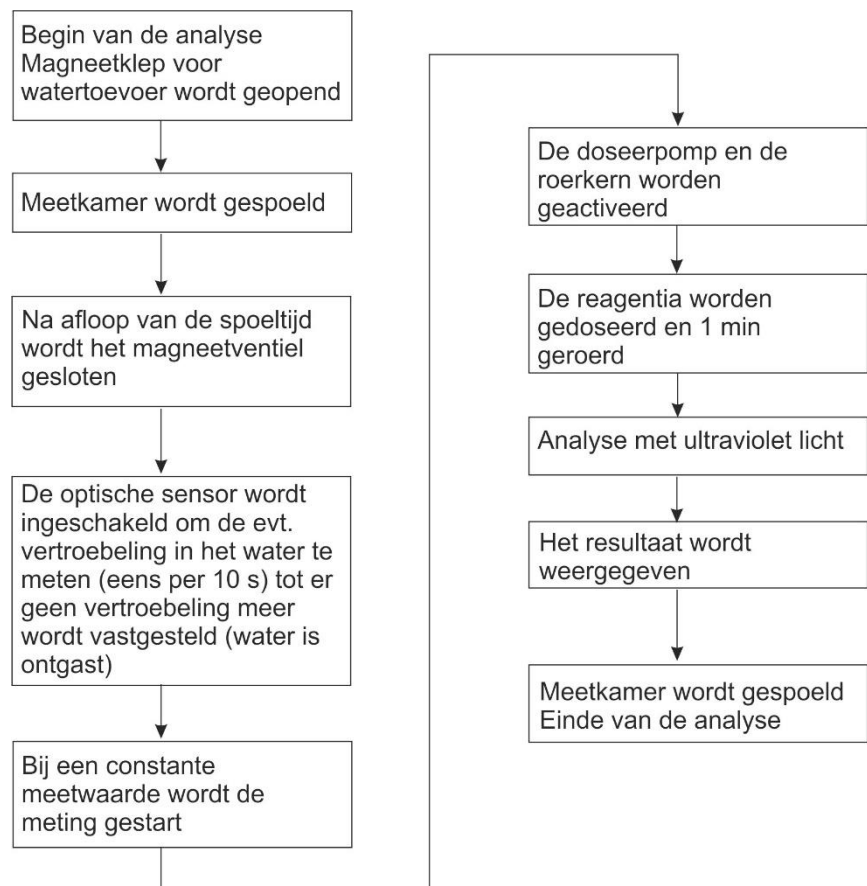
Begin van de analyse
Magneetklep voor watertoevoer wordt geopend

Meetkamer wordt gespoeld

Na afloop van de spoeltijd wordt het magneetventiel gesloten

De optische sensor wordt ingeschakeld om de evt. vertroebeling in het water te meten (eens per 10 s) tot er geen vertroebeling meer wordt vastgesteld (water is ontgast)

Bij een constante meetwaarde wordt de meting gestart

De doseerpomp en de roerkern worden geactiveerd

De reagentia worden gedoseerd en 1 min geroerd

Analyse met ultraviolet licht

Het resultaat wordt weergegeven

Meetkamer wordt gespoeld
Einde van de analyse